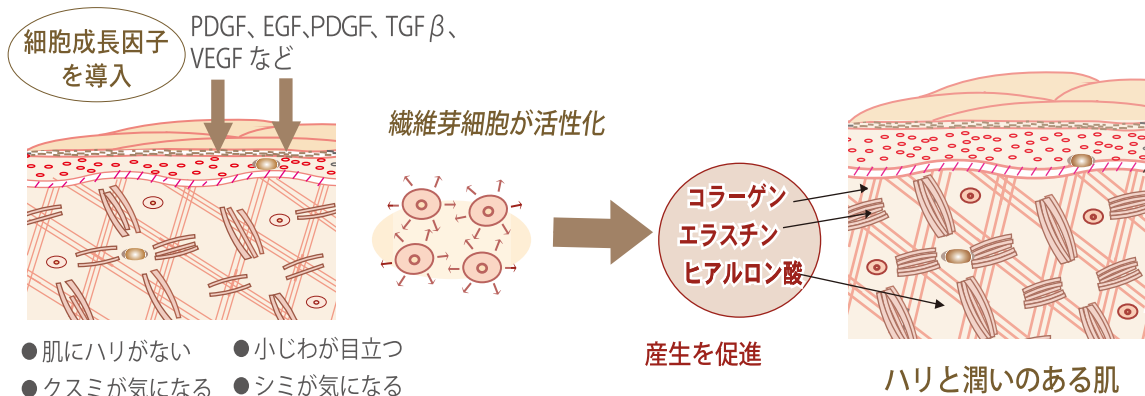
細胞成長因子を導入

PDGF、EGF、PDGF、TGF$\beta$、VEGF など

繊維芽細胞が活性化

コラーゲン
エラスチン
ヒアルロン酸

産生を促進

●肌にハリがない
●小じわが目立つ
●クスミが気になる
●シミが気になる

ハリと潤いのある肌